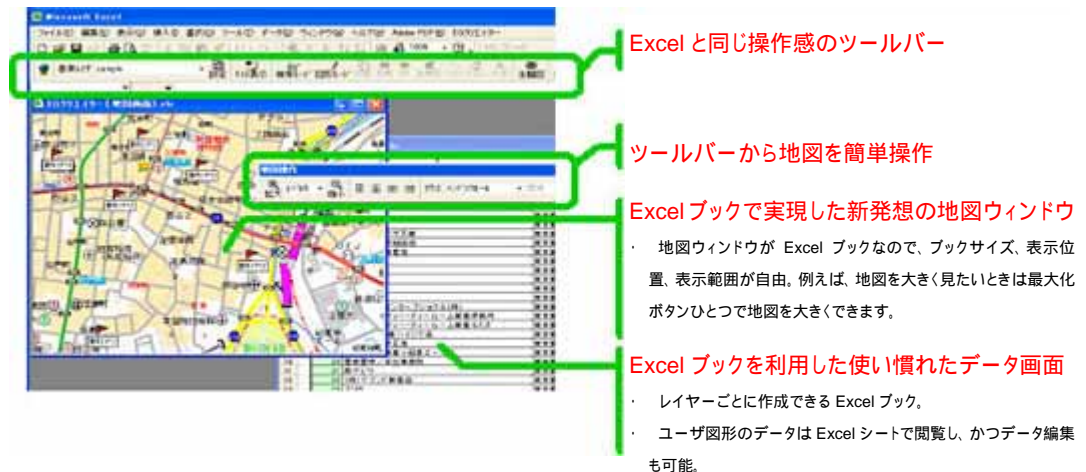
Excel と同じ操作感のツールバー

ツールバーから地図を簡単操作

Excel ブックで実現した新発想の地図ウィンドウ

・ 地図ウィンドウが Excel ブックなので、ブックサイズ、表示位置、表示範囲が自由。例えば、地図を大きく見たいときは最大化ボタンひとつで地図を大きくできます。

Excel ブックを利用した使い慣れたデータ画面

・ レイヤーごとに作成できる Excel ブック。

・ ユーザ図形のデータは Excel シートで閲覧し、かつデータ編集も可能。